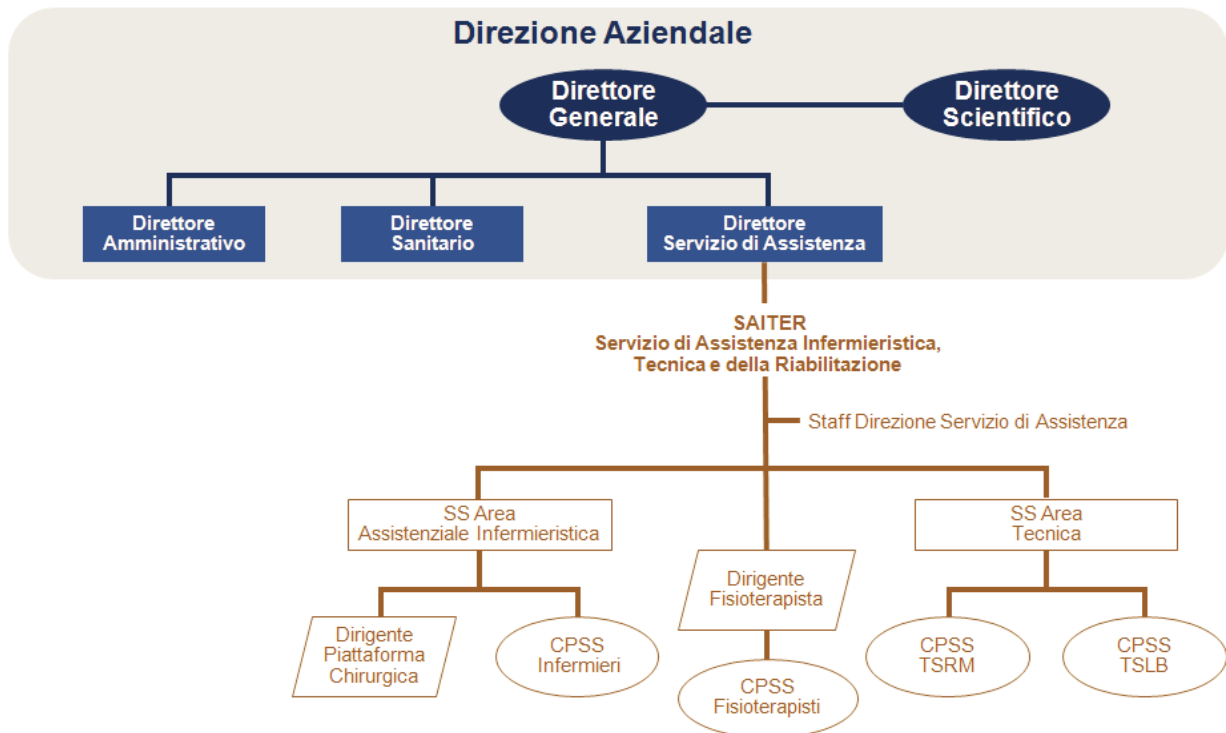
Direzione Aziendale

Direttore Generale

Direttore Scientifico

Direttore Amministrativo

Direttore Sanitario

Direttore Servizio di Assistenza

SAITER
Servizio di Assistenza Infermieristica, Tecnica e della Riabilitazione

Staff Direzione Servizio di Assistenza

SS Area Assistenziale Infermieristica

Dirigente Fisioterapista

SS Area Tecnica

Dirigente Piattaforma Chirurgica

CPSS Infermieri

CPSS Fisioterapisti

CPSS TSRM

CPSS TSLB